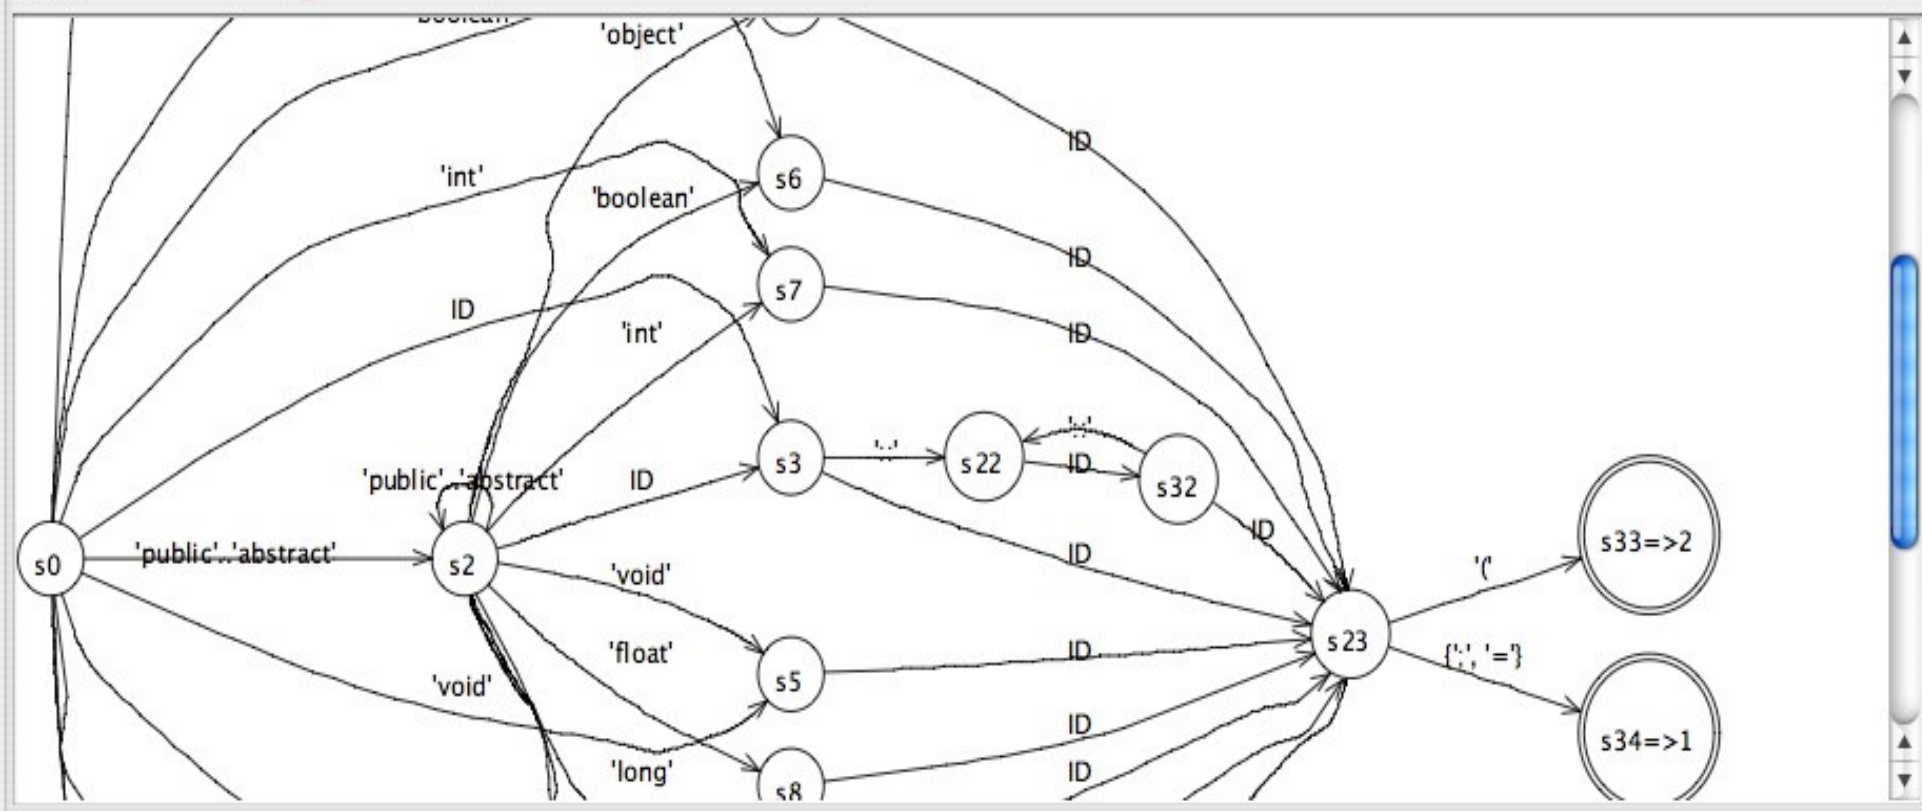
'boolean'
'object'
ID
'int'
s6
'boolean'
ID
s7
ID
ID
'int'
s3
'.'
s22
'.'
ID
s32
'public'..'abstract'
ID
s0
'public'..'abstract'
s2
ID
ID
s33=>2
'void'
'('
s23
'float'
ID
{';', '='}
s5
'void'
ID
s34=>1
'long'
ID
s8